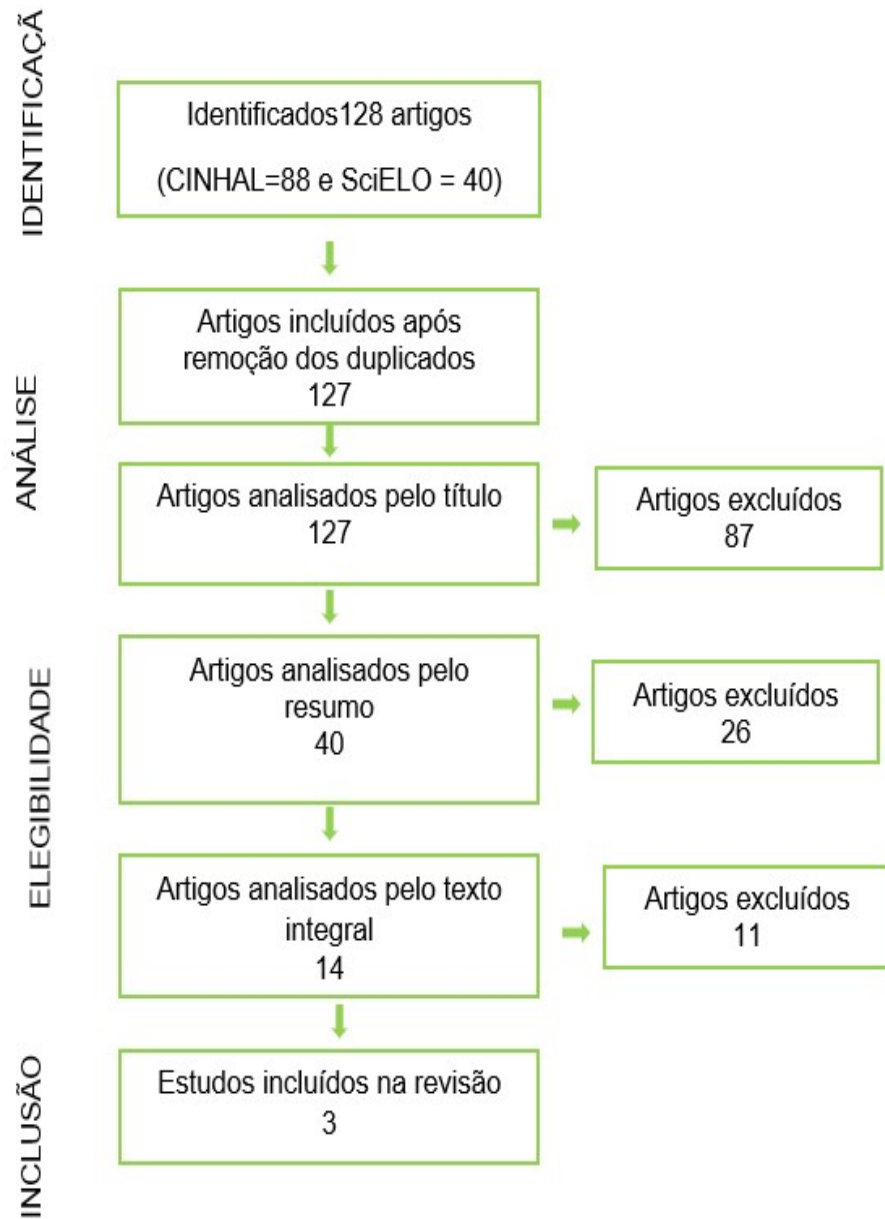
IDENTIFICAÇÃ

Identificados128 artigos

(CINHAL=88 e SciELO = 40)

ANÁLISE

Artigos incluídos após remoção dos duplicados
127

Artigos analisados pelo título
127

Artigos excluídos
87

ELEGIBILIDADE

Artigos analisados pelo resumo
40

Artigos excluídos
26

Artigos analisados pelo texto integral
14

Artigos excluídos
11

INCLUSÃO

Estudos incluídos na revisão
3